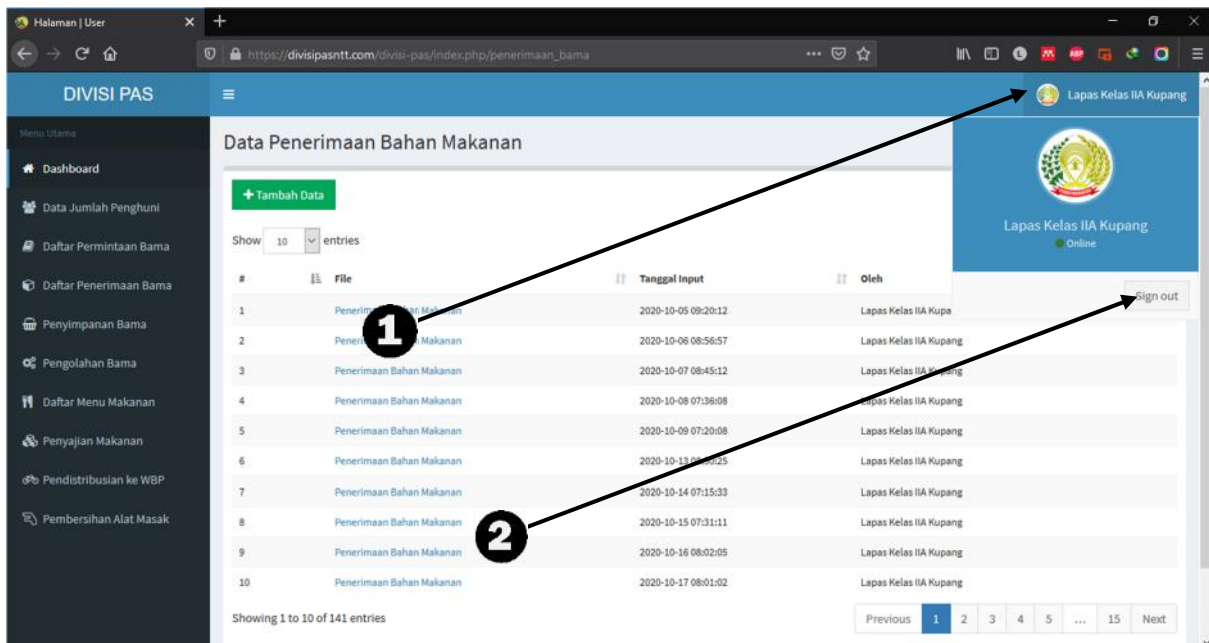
Halaman | User

https://divisipasntt.com/divisi-pas/index.php/penerimaan_bama

DIVISI PAS

Lapas Kelas IIA Kupang

Menu Utama

Dashboard

Data Jumlah Penghuni

Daftar Permintaan Bama

Daftar Penerimaan Bama

Penyimpanan Bama

Pengolahan Bama

Daftar Menu Makanan

Penyajian Makanan

Pendistribusian ke WBP

Pembersihan Alat Masak

Data Penerimaan Bahan Makanan

+ Tambah Data

Show 10 entries

Lapas Kelas IIA Kupang
Online

Sign out

| # | File | Tanggal Input | Oleh |
|---|---|---|---|
| 1 | Penerim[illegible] Makanan | 2020-10-05 09:20:12 | Lapas Kelas IIA Kupa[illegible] |
| 2 | Pener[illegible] Makanan | 2020-10-06 08:56:57 | Lapas Kelas IIA Kupang |
| 3 | Penerimaan Bahan Makanan | 2020-10-07 08:45:12 | Lapas Kelas IIA K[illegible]ng |
| 4 | Penerimaan Bahan Makanan | 2020-10-08 07:36:08 | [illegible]apas Kelas IIA Kupang |
| 5 | Penerimaan Bahan Makanan | 2020-10-09 07:20:08 | Lapas Kelas IIA Kupang |
| 6 | Penerimaan Bahan Makanan | 2020-10-13 0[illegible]:25 | Lapas Kelas IIA Kupang |
| 7 | Penerimaan Bahan Makanan | 2020-10-14 07:15:33 | Lapas Kelas IIA Kupang |
| 8 | Penerimaan Bahan Makanan | 2020-10-15 07:31:11 | Lapas Kelas IIA Kupang |
| 9 | Penerimaan Bahan Makanan | 2020-10-16 08:02:05 | Lapas Kelas IIA Kupang |
| 10 | Penerimaan Bahan Makanan | 2020-10-17 08:01:02 | Lapas Kelas IIA Kupang |

1

2

Showing 1 to 10 of 141 entries

Previous 1 2 3 4 5 ... 15 Next